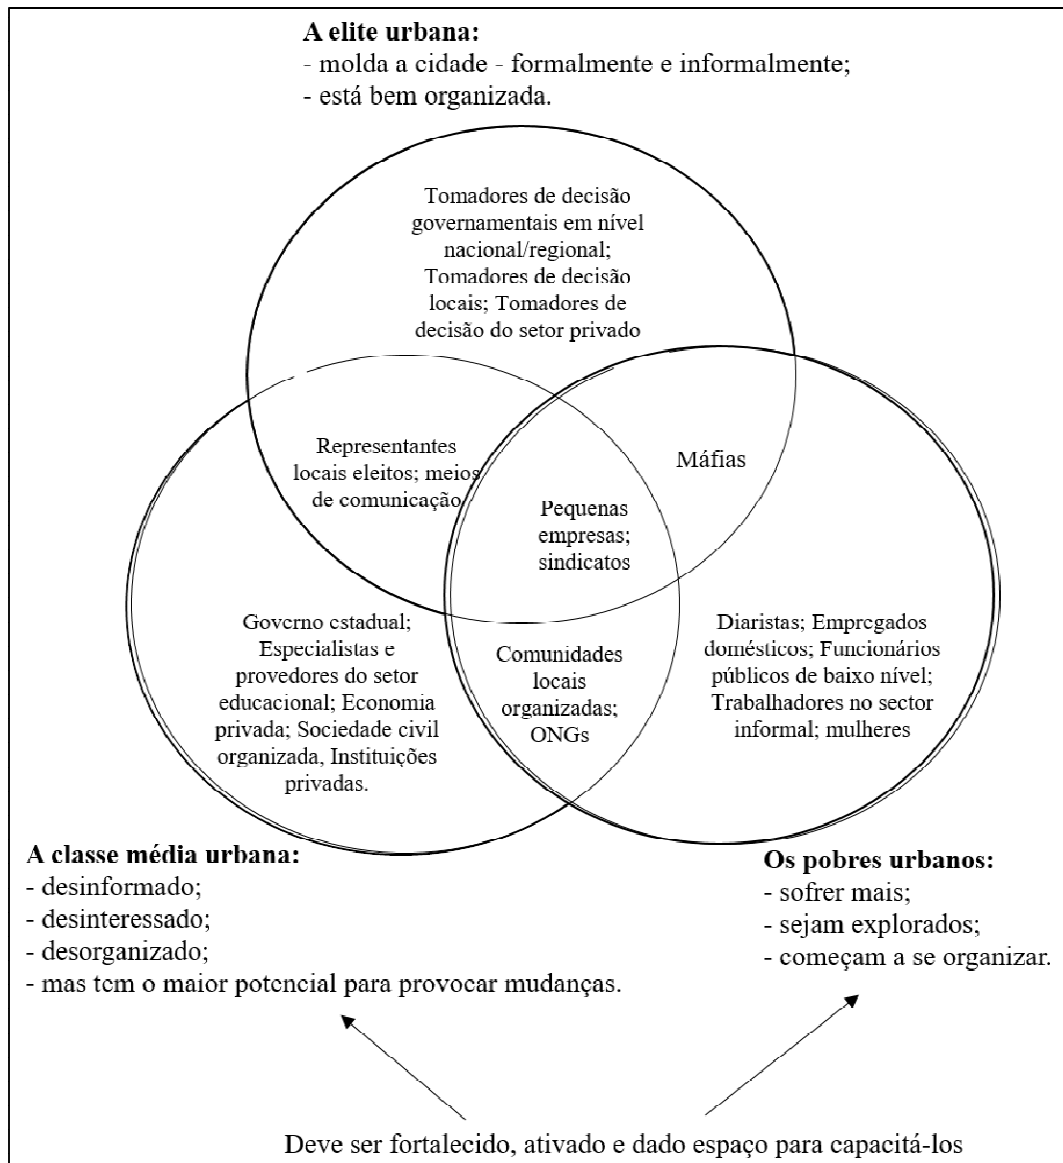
A elite urbana:
- molda a cidade - formalmente e informalmente;
- está bem organizada.

Tomadores de decisão governamentais em nível nacional/regional; Tomadores de decisão locais; Tomadores de decisão do setor privado

Representantes locais eleitos; meios de comunicação

Máfias

Pequenas empresas; sindicatos

Governo estadual; Especialistas e provedores do setor educacional; Economia privada; Sociedade civil organizada, Instituições privadas.

Comunidades locais organizadas; ONGs

Diaristas; Empregados domésticos; Funcionários públicos de baixo nível; Trabalhadores no sector informal; mulheres

A classe média urbana:
- desinformado;
- desinteressado;
- desorganizado;
- mas tem o maior potencial para provocar mudanças.

Os pobres urbanos:
- sofrer mais;
- sejam explorados;
- começam a se organizar.

Deve ser fortalecido, ativado e dado espaço para capacitá-los